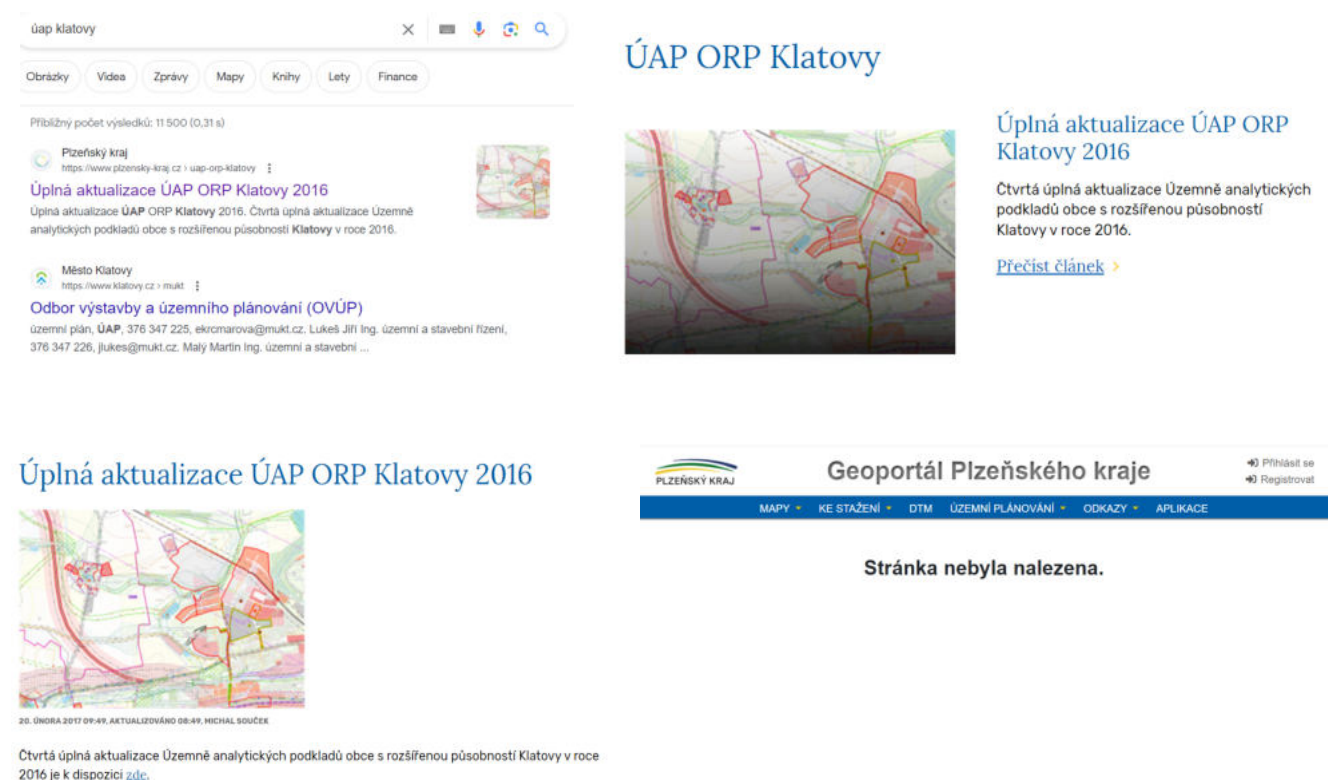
úap klatovy

Obrázky Videa Zprávy Mapy Knihy Lety Finance

Přibližný počet výsledků: 11 500 (0,31 s)

Plzeňský kraj
https://www.plzensky-kraj.cz › uap-orp-klatovy

Úplná aktualizace ÚAP ORP Klatovy 2016

Úplná aktualizace ÚAP ORP Klatovy 2016. Čtvrtá úplná aktualizace Územně analytických podkladů obce s rozšířenou působností Klatovy v roce 2016.

Město Klatovy
https://www.klatovy.cz › mukt

Odbor výstavby a územního plánování (OVÚP)

územní plán, ÚAP, 376 347 225, ekrcmarova@mukt.cz. Lukeš Jiří Ing. územní a stavební řízení, 376 347 226, jlukes@mukt.cz. Malý Martin Ing. územní a stavební ...

ÚAP ORP Klatovy

Úplná aktualizace ÚAP ORP Klatovy 2016

Čtvrtá úplná aktualizace Územně analytických podkladů obce s rozšířenou působností Klatovy v roce 2016.

Přečíst článek ›

Úplná aktualizace ÚAP ORP Klatovy 2016

20. ÚNORA 2017 09:49, AKTUALIZOVÁNO 08:49, MICHAL SOUČEK

Čtvrtá úplná aktualizace Územně analytických podkladů obce s rozšířenou působností Klatovy v roce 2016 je k dispozici zde.

PLZEŇSKÝ KRAJ

Geoportál Plzeňského kraje

Přihlásit se
Registrovat

MAPY ▾ KE STAŽENÍ ▾ DTM ÚZEMNÍ PLÁNOVÁNÍ ▾ ODKAZY ▾ APLIKACE

Stránka nebyla nalezena.